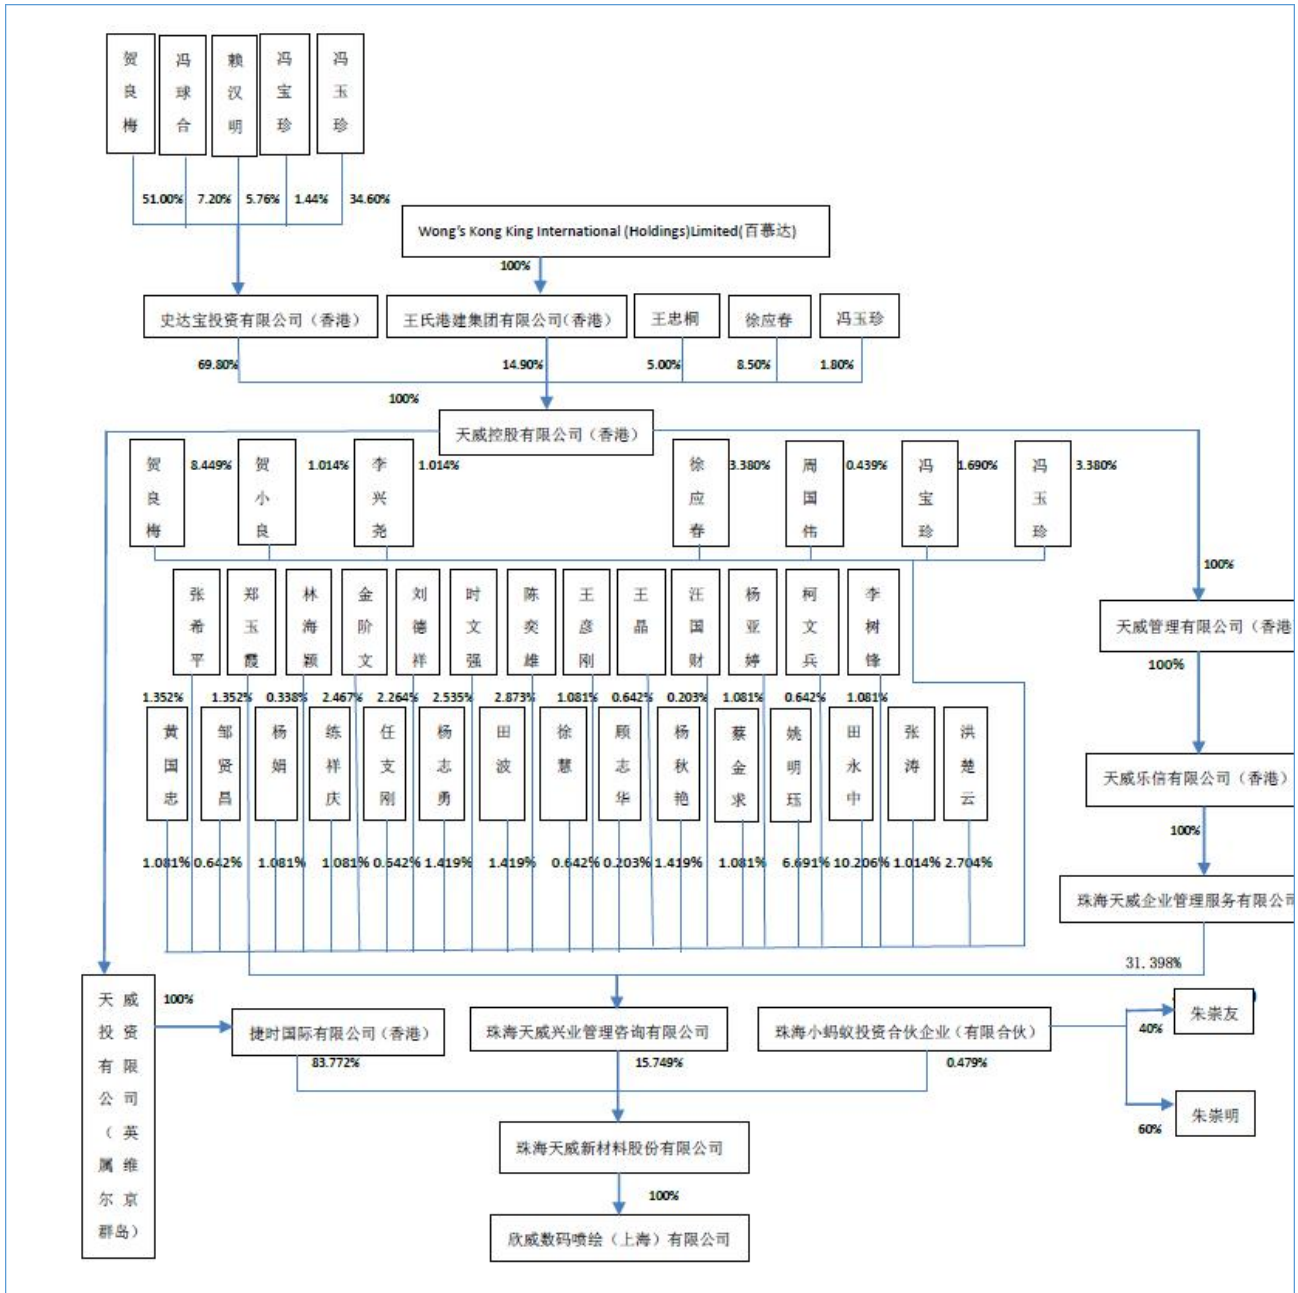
贺良梅
冯球合
赖汉明
冯宝珍
冯玉珍

51.00% 7.20% 5.76% 1.44% 34.60%

Wong's Kong King International (Holdings)Limited(百慕达)

100%

史达宝投资有限公司（香港）
王氏港建集团有限公司(香港)
王忠桐
徐应春
冯玉珍

69.80% 14.90% 5.00% 8.50% 1.80%

100%

天威控股有限公司（香港）

贺良梅 8.449%
贺小良 1.014%
李兴尧 1.014%
徐应春 3.380%
周国伟 0.439%
冯宝珍 1.690%
冯玉珍 3.380%

100%

张希平
郑玉霞
林海颖
金阶文
刘德祥
时文强
陈奕雄
王彦刚
王晶
汪国财
杨亚婷
柯文兵
李树锋

天威管理有限公司（香港

100%

1.352% 1.352% 0.338% 2.467% 2.264% 2.535% 2.873% 1.081% 0.642% 0.203% 1.081% 0.642% 1.081%

黄国忠
邹贤昌
杨娟
练祥庆
任支刚
杨志勇
田波
徐慧
顾志华
杨秋艳
蔡金求
姚明珏
田永中
张涛
洪楚云

天威乐信有限公司（香港）

100%

1.081% 0.642% 1.081% 1.081% 0.542% 1.419% 1.419% 0.642% 0.203% 1.419% 1.081% 6.691% 10.206% 1.014% 2.704%

珠海天威企业管理服务有限公

31. 398%

天威投资有限公司（英属维尔京群岛）

100%

捷时国际有限公司（香港）
珠海天威兴业管理咨询有限公司
珠海小蚂蚁投资合伙企业（有限合伙）

朱崇友
40%

83.772% 15.749% 0.479%

朱崇明
60%

珠海天威新材料股份有限公司

100%

欣威数码喷绘（上海）有限公司